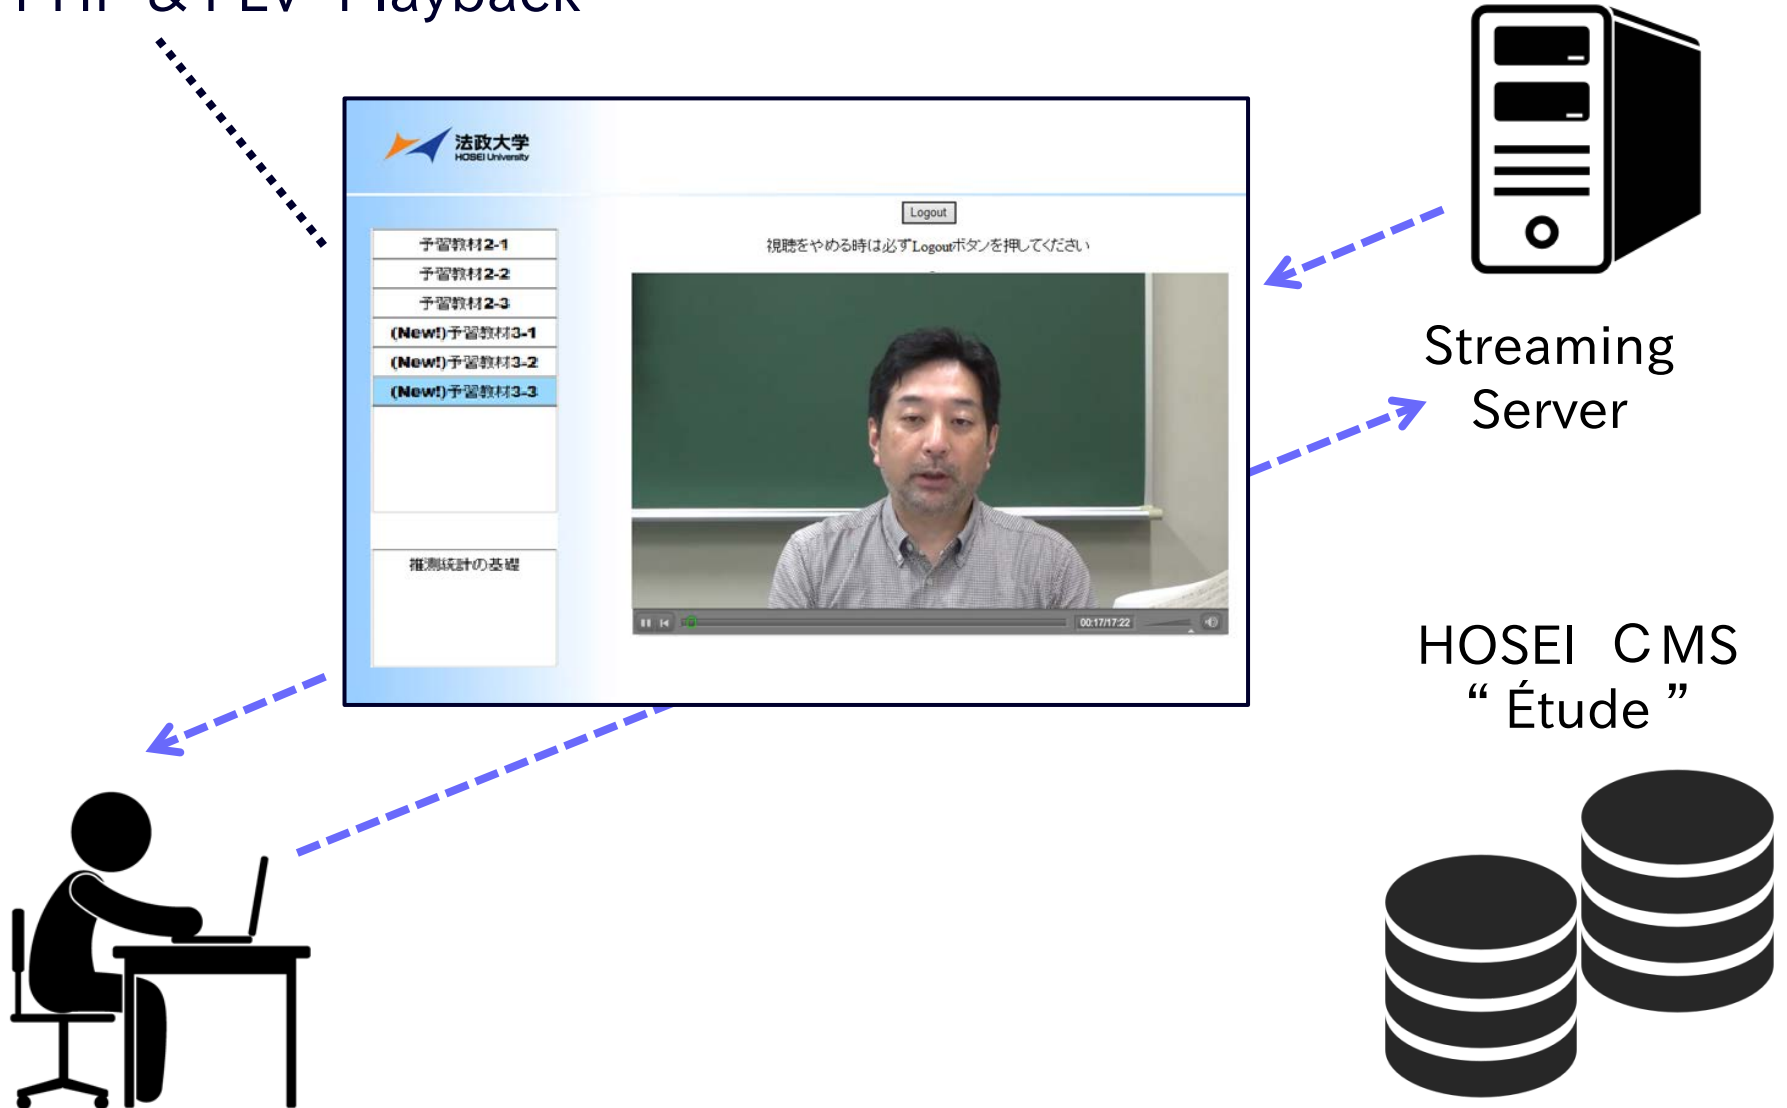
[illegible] Playback

法政大学
HOSEI University

Logout

視聴をやめる時は必ずLogoutボタンを押してください

予習教材2-1
予習教材2-2
予習教材2-3
(New!)予習教材3-1
(New!)予習教材3-2
(New!)予習教材3-3

推測統計の基礎

00:17/17:22

Streaming Server

HOSEI CMS
“ Étude ”